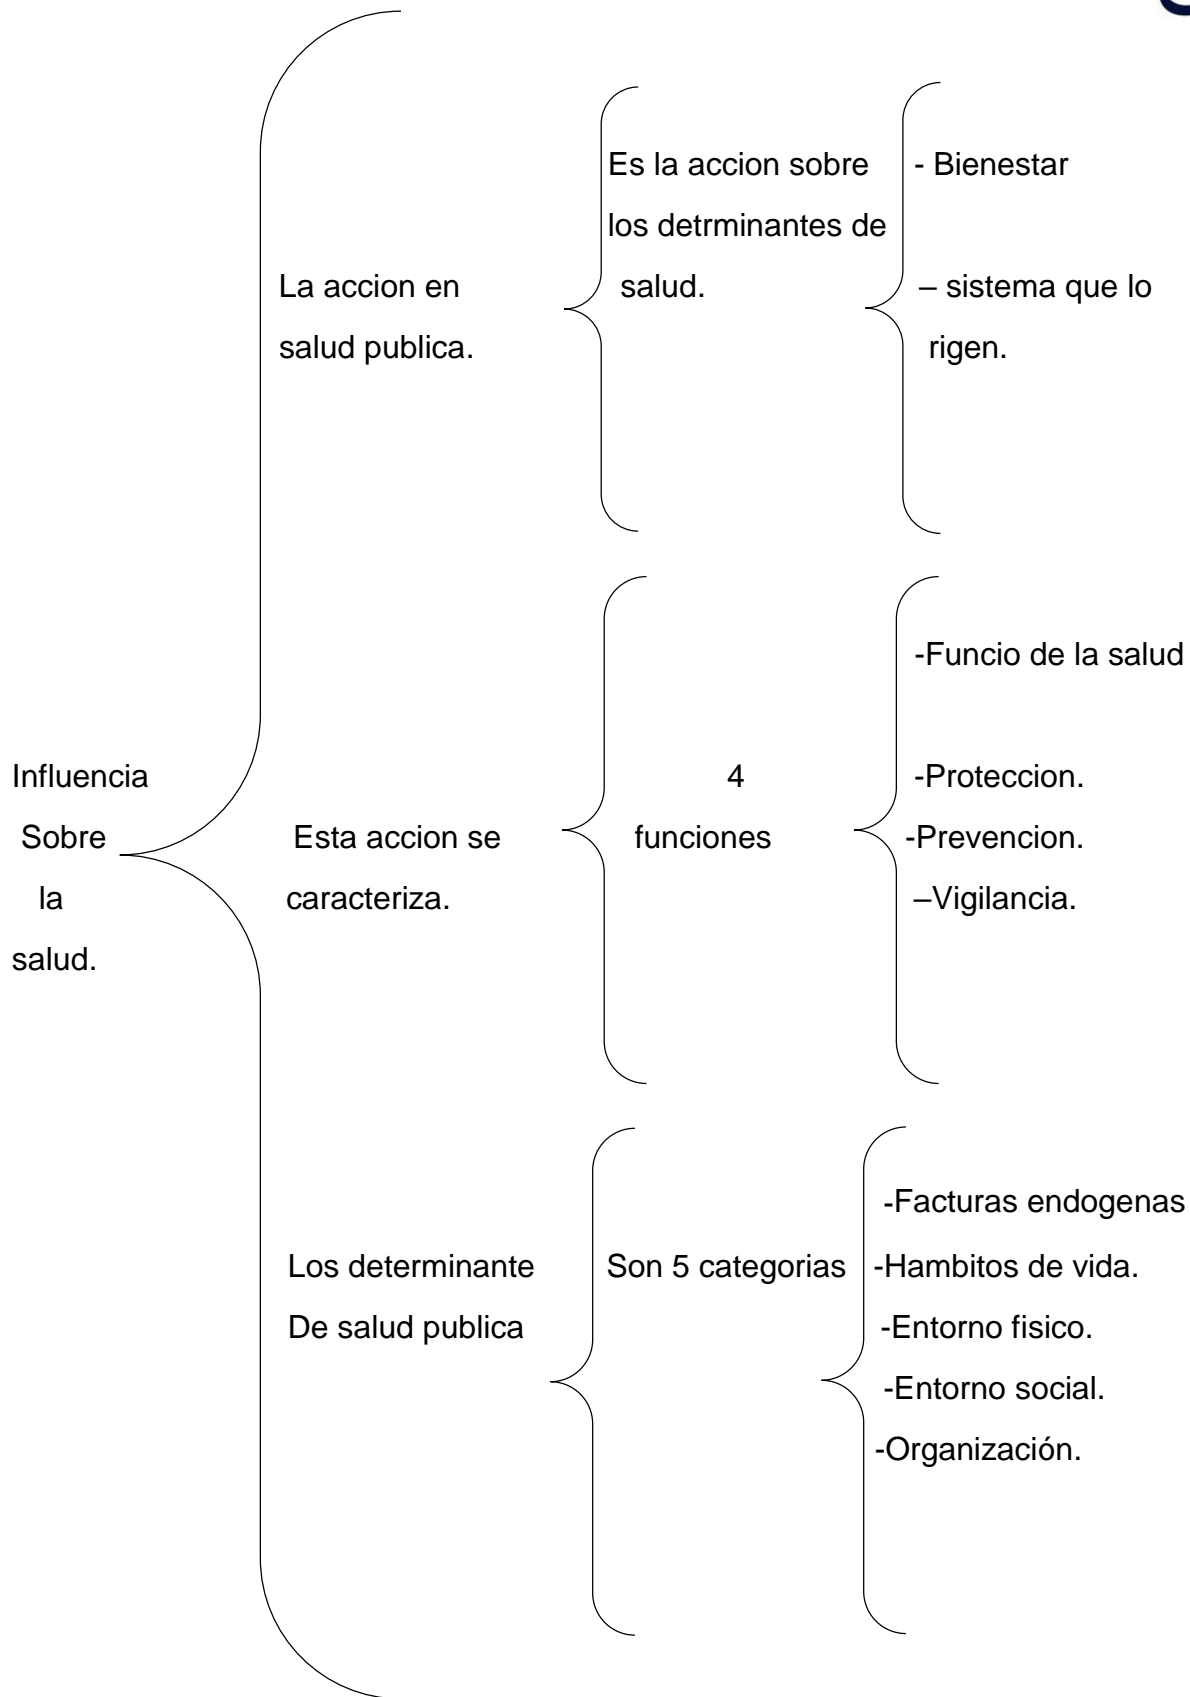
Influencia Sobre la salud.

La accion en salud publica.

Es la accion sobre los detrminantes de salud.

- Bienestar

– sistema que lo rigen.

Esta accion se caracteriza.

4 funciones

-Funcio de la salud

-Proteccion.

-Prevencion.

–Vigilancia.

Los determinante De salud publica

Son 5 categorias

-Facturas endogenas

-Hambitos de vida.

-Entorno fisico.

-Entorno social.

-Organización.